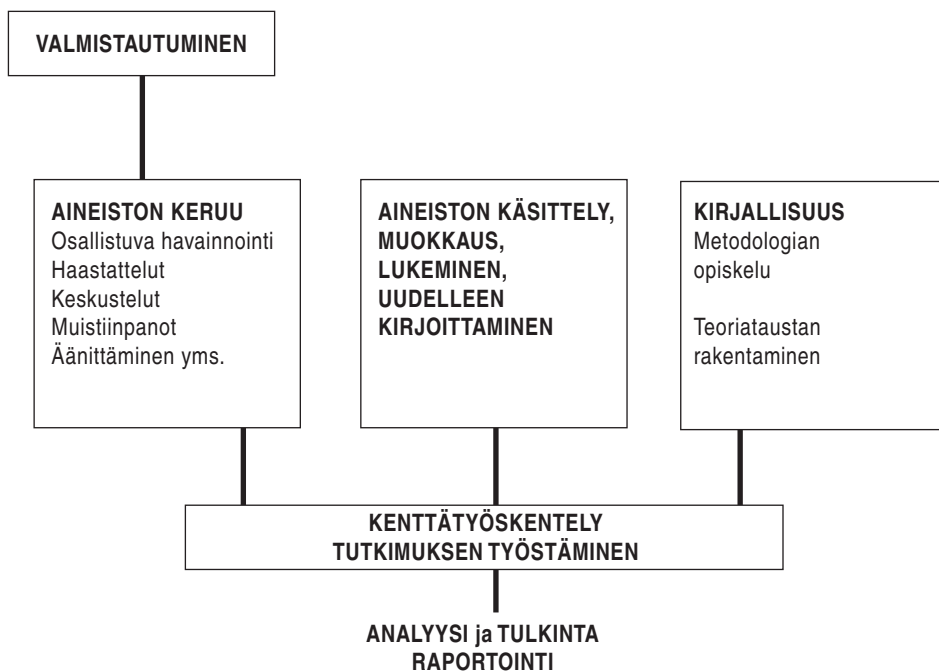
VALMISTAUTUMINEN

AINEISTON KERUU
Osallistuva havainnointi
Haastattelut
Keskustelut
Muistiinpanot
Äänittäminen yms.

AINEISTON KÄSITTELY, MUOKKAUS, LUKEMINEN, UUDELLEEN KIRJOITTAMINEN

KIRJALLISUUS
Metodologian opiskelu

Teoriataustan rakentaminen

KENTTÄTYÖSKENTELY
TUTKIMUKSEN TYÖSTÄMINEN

ANALYYSI ja TULKINTA
RAPORTOINTI